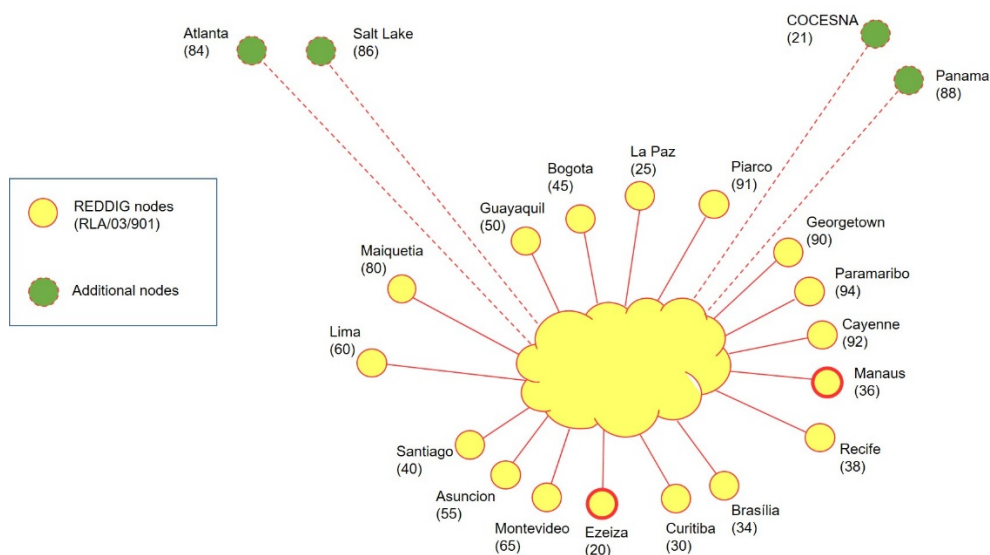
Atlanta (84)

Salt Lake (86)

COCESNA (21)

Panama (88)

REDDIG nodes (RLA/03/901)

Additional nodes

Bogota (45)

La Paz (25)

Piarco (91)

Guayaquil (50)

Georgetown (90)

Maiquetia (80)

Paramaribo (94)

Lima (60)

Cayenne (92)

Manaus (36)

Recife (38)

Santiago (40)

Asuncion (55)

Brasília (34)

Montevideo (65)

Ezeiza (20)

Curitiba (30)